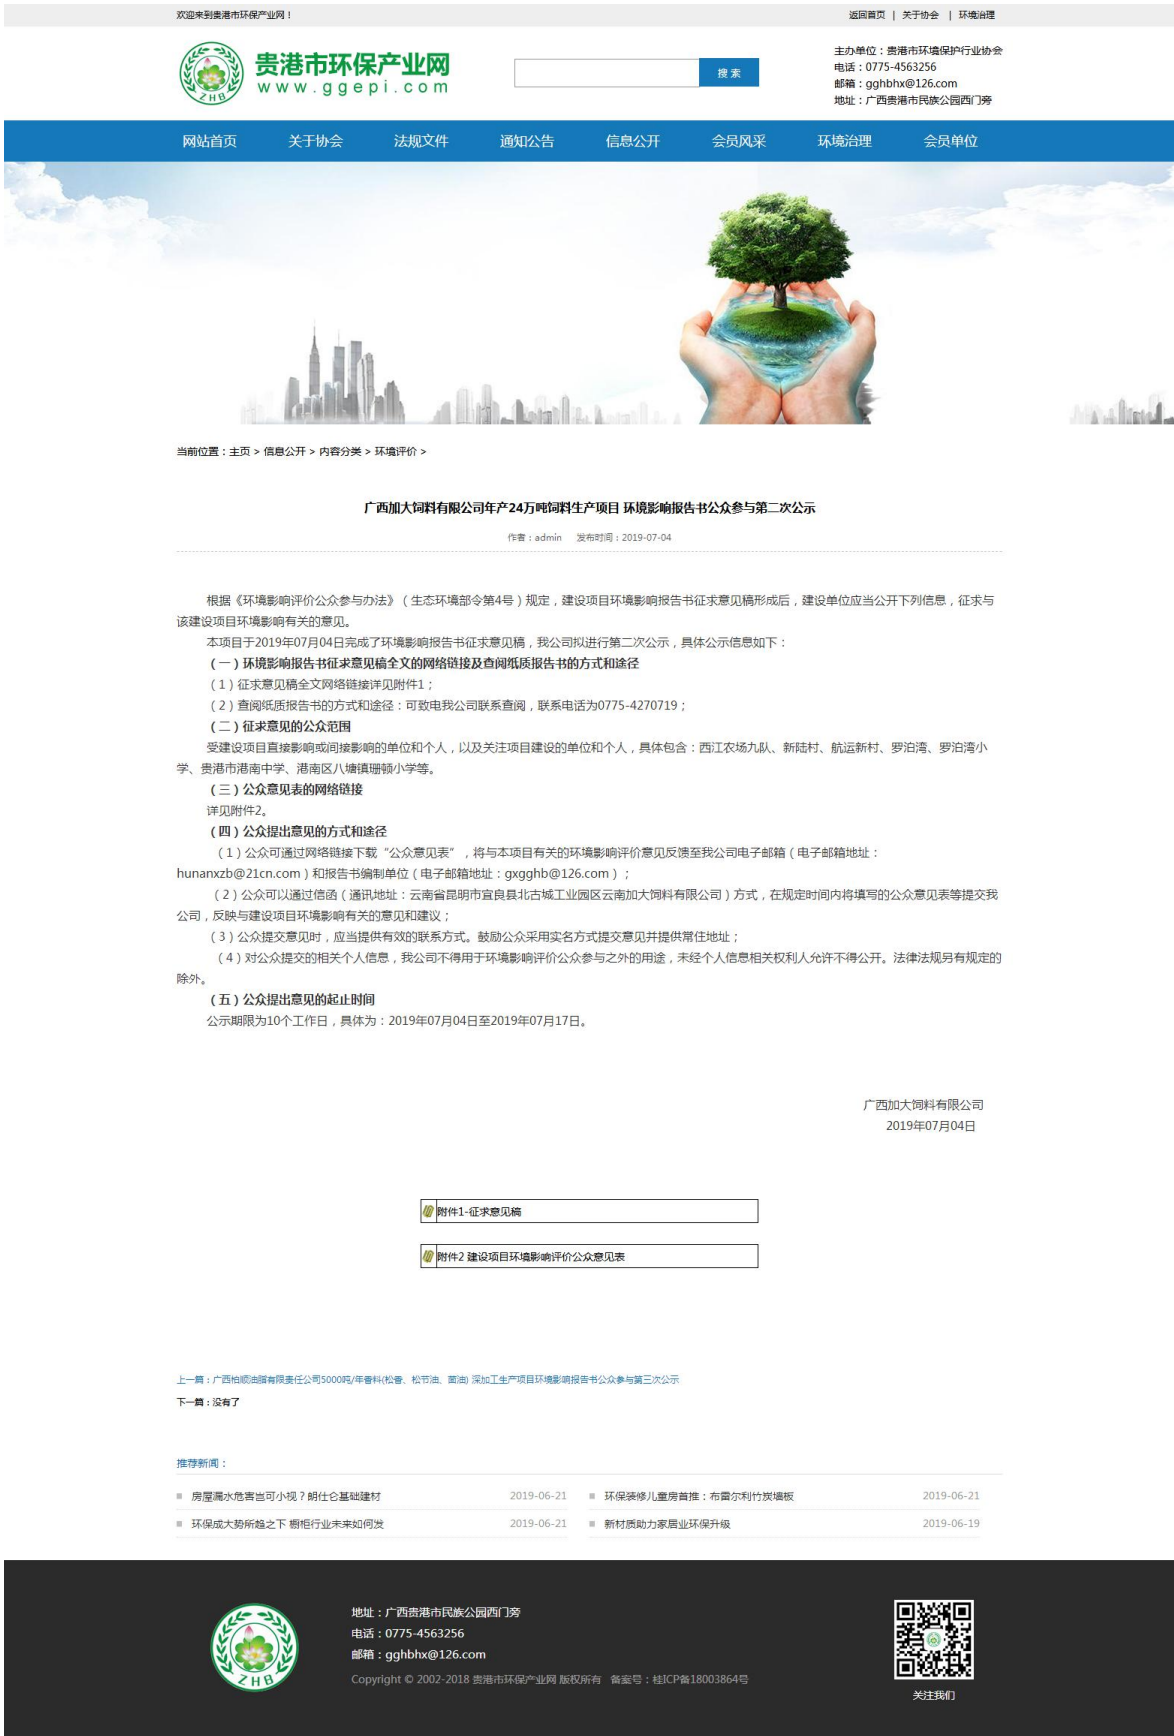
欢迎来到贵港市环保产业网！

返回首页 | 关于协会 | 环境治理

ZHB

贵港市环保产业网
www.ggepi.com

搜 索

主办单位：贵港市环境保护行业协会
电话：0775-4563256
邮箱：gghbhx@126.com
地址：广西贵港市民族公园西门旁

网站首页 关于协会 法规文件 通知公告 信息公开 会员风采 环境治理 会员单位

当前位置：主页 > 信息公开 > 内容分类 > 环境评价 >

广西加大饲料有限公司年产24万吨饲料生产项目 环境影响报告书公众参与第二次公示

作者：admin 发布时间：2019-07-04

根据《环境影响评价公众参与办法》（生态环境部令第4号）规定，建设项目环境影响报告书征求意见稿形成后，建设单位应当公开下列信息，征求与该建设项目环境影响有关的意见。

本项目于2019年07月04日完成了环境影响报告书征求意见稿，我公司拟进行第二次公示，具体公示信息如下：

（一）环境影响报告书征求意见稿全文的网络链接及查阅纸质报告书的方式和途径

（1）征求意见稿全文网络链接详见附件1；

（2）查阅纸质报告书的方式和途径：可致电我公司联系查阅，联系电话为0775-4270719；

（二）征求意见的公众范围

受建设项目直接影响或间接影响的单位和个人，以及关注项目建设的单位和个人，具体包含：西江农场九队、新陆村、航运新村、罗泊湾、罗泊湾小学、贵港市港南中学、港南区八塘镇珊顿小学等。

（三）公众意见表的网络链接

详见附件2。

（四）公众提出意见的方式和途径

（1）公众可通过网络链接下载“公众意见表”，将与本项目有关的环境影响评价意见反馈至我公司电子邮箱（电子邮箱地址：hunanxzb@21cn.com）和报告书编制单位（电子邮箱地址：gxgghb@126.com）；

（2）公众可以通过信函（通讯地址：云南省昆明市宜良县北古城工业园区云南加大饲料有限公司）方式，在规定时间内将填写的公众意见表等提交我公司，反映与建设项目环境影响有关的意见和建议；

（3）公众提交意见时，应当提供有效的联系方式。鼓励公众采用实名方式提交意见并提供常住地址；

（4）对公众提交的相关个人信息，我公司不得用于环境影响评价公众参与之外的用途，未经个人信息相关权利人允许不得公开。法律法规另有规定的除外。

（五）公众提出意见的起止时间

公示期限为10个工作日，具体为：2019年07月04日至2019年07月17日。

广西加大饲料有限公司
2019年07月04日

附件1-征求意见稿

附件2 建设项目环境影响评价公众意见表

上一篇：广西柏顺油脂有限责任公司5000吨/年香料(松香、松节油、菌油) 深加工生产项目环境影响报告书公众参与第三次公示

下一篇：没有了

推荐新闻：

房屋漏水危害岂可小视？朗仕仑基础建材 2019-06-21
环保装修儿童房首推：布雷尔利竹炭墙板 2019-06-21
环保成大势所趋之下 橱柜行业未来如何发 2019-06-21
新材质助力家居业环保升级 2019-06-19

ZHB

地址：广西贵港市民族公园西门旁
电话：0775-4563256
邮箱：gghbhx@126.com
Copyright © 2002-2018 贵港市环保产业网 版权所有 备案号：桂ICP备18003864号

关注我们